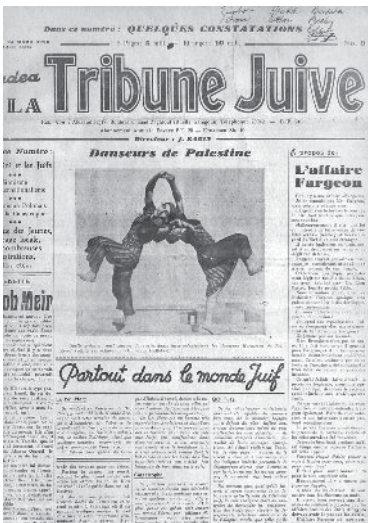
Dans ce numéro : QUELQUES CONSTATATIONS

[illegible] 10 cts.

No. 8

LA Tribune Juive

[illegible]

Directeur : J. KARIN

Danseurs de Palestine

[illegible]

Ce Numéro
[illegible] et le Juifs
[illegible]
des Jeunes,
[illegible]

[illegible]ob Meir

A propos de
L'affaire Fargeon

Partout dans le monde Juif

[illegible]